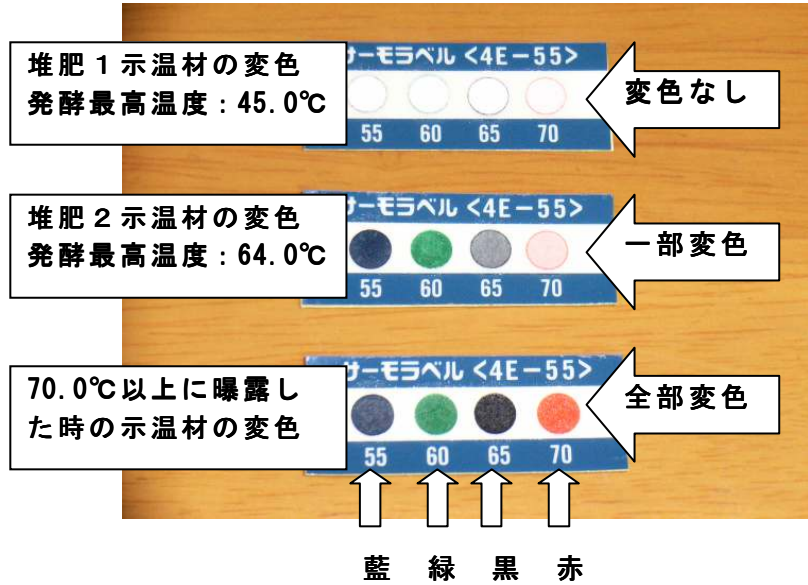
堆肥１示温材の変色
発酵最高温度：45.0℃

サーモラベル <4E－55>
55 60 65 70

変色なし

堆肥２示温材の変色
発酵最高温度：64.0℃

サーモラベル <4E－55>
55 60 65 70

一部変色

70.0℃以上に曝露した時の示温材の変色

サーモラベル <4E－55>
55 60 65 70

全部変色

藍 緑 黒 赤